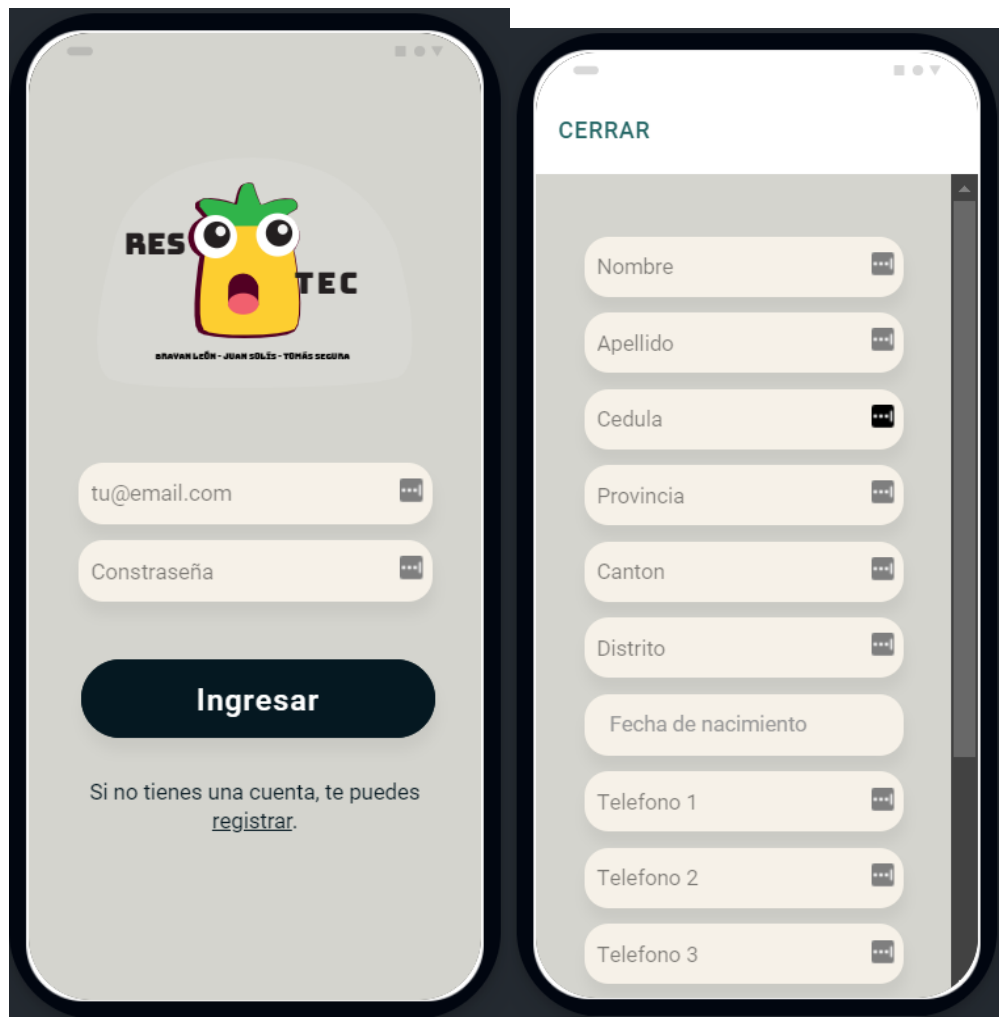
RES TEC

BRAVAN LEÓN - JUAN SOLÍS - TOMÁS SEGURA

tu@email.com

Constraseña

Ingresar

Si no tienes una cuenta, te puedes registrar.

CERRAR

Nombre

Apellido

Cedula

Provincia

Canton

Distrito

Fecha de nacimiento

Telefono 1

Telefono 2

Telefono 3